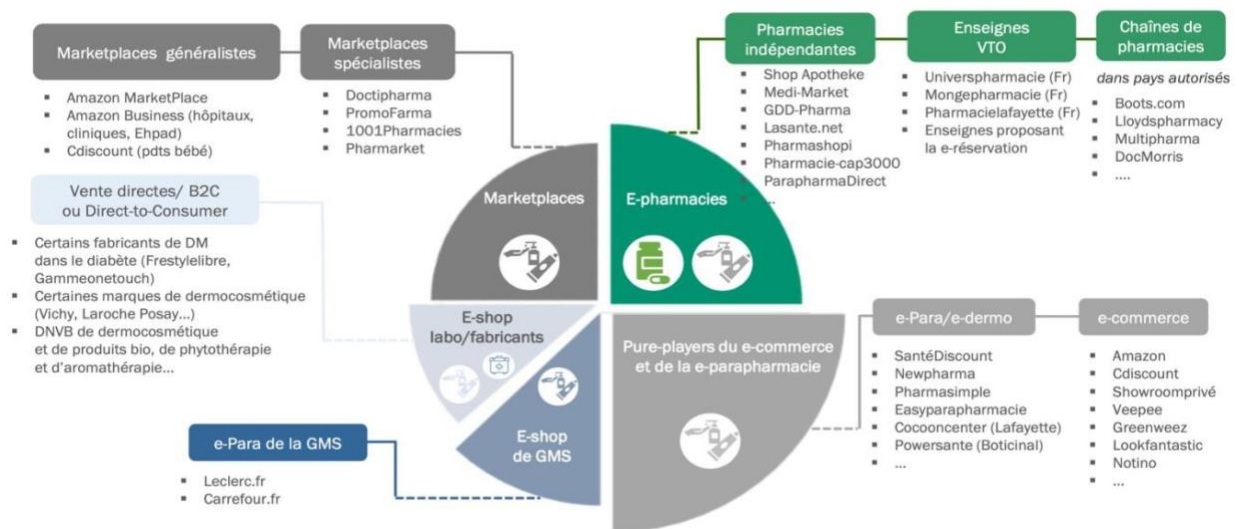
Marketplaces généralistes

- Amazon MarketPlace
- Amazon Business (hôpitaux, cliniques, Ehpad)
- Cdiscount (pdts bébé)

Marketplaces spécialistes

- Doctipharma
- PromoFarma
- 1001Pharmacies
- Pharmarket

Pharmacies indépendantes

- Shop Apotheke
- Medi-Market
- GDD-Pharma
- Lasante.net
- Pharmashopi
- Pharmacie-cap3000
- ParapharmaDirect
- ...

Enseignes VTO

- Universpharmacie (Fr)
- Mongepharmacie (Fr)
- Pharmacielafayette (Fr)
- Enseignes proposant la e-réservation

Chaînes de pharmacies

dans pays autorisés

- Boots.com
- Lloydspharmacy
- Multipharma
- DocMorris
- ....

Vente directes/ B2C ou Direct-to-Consumer

- Certains fabricants de DM dans le diabète (Frestylelibre, Gammeonetouch)
- Certaines marques de dermocosmétique (Vichy, Laroche Posay...)
- DNVB de dermocosmétique et de produits bio, de phytothérapie et d'aromathérapie...

Marketplaces

E-pharmacies

E-shop labo/fabricants

Pure-players du e-commerce et de la e-parapharmacie

E-shop de GMS

e-Para/e-dermo

- SantéDiscount
- Newpharma
- Pharmasimple
- Easyparapharmacie
- Cocooncenter (Lafayette)
- Powersante (Boticinal)
- ...

e-commerce

- Amazon
- Cdiscount
- Showroomprivé
- Veepee
- Greenweez
- Lookfantastic
- Notino
- ...

e-Para de la GMS

- Leclerc.fr
- Carrefour.fr